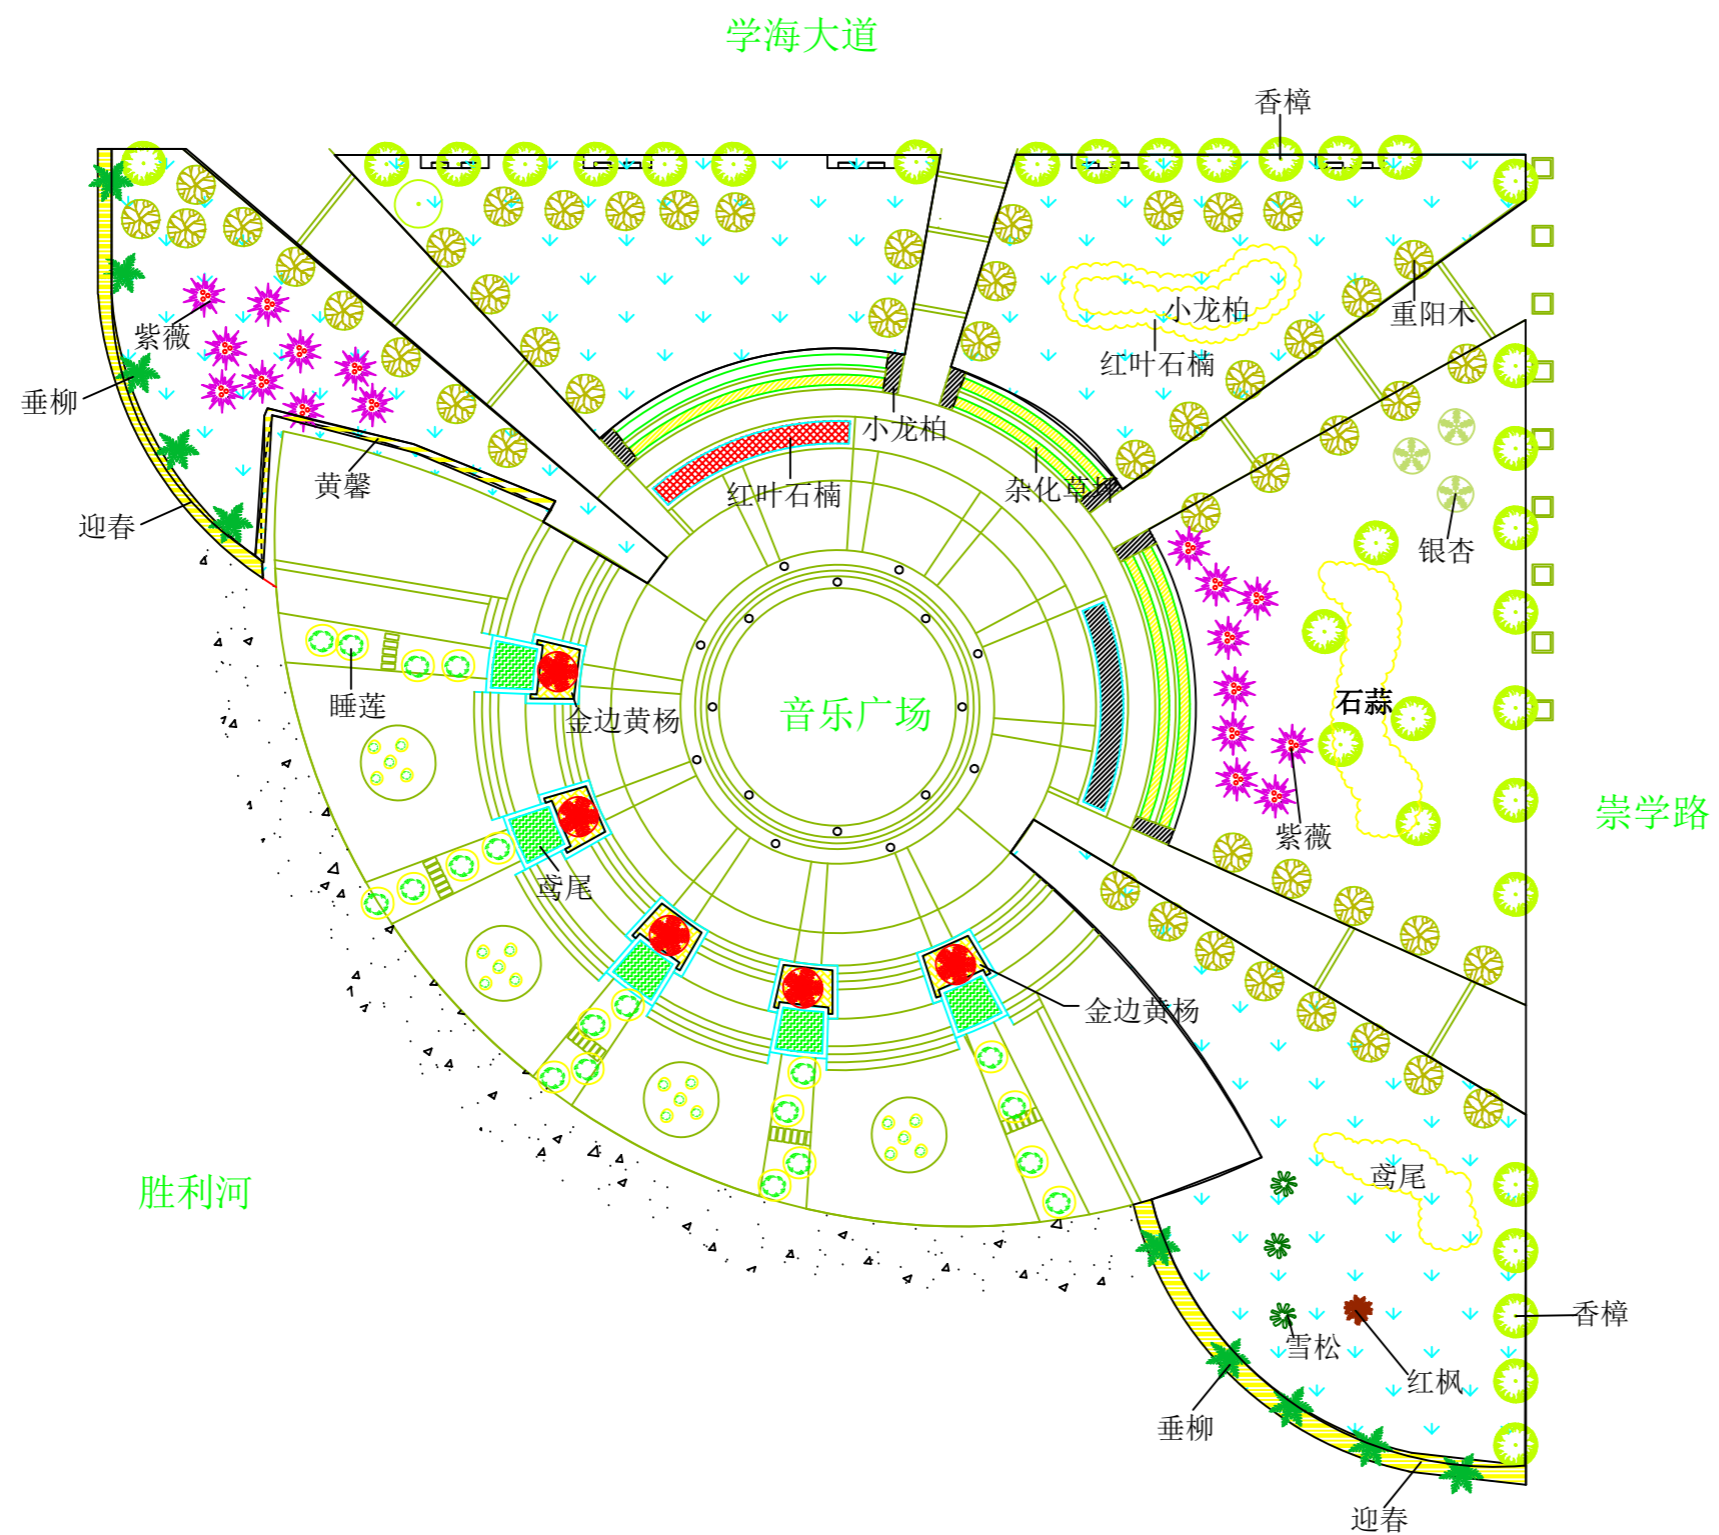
学海大道

香樟

小龙柏

重阳木

红叶石楠

紫薇

垂柳

黄馨

迎春

小龙柏

红叶石楠

杂化草坪

银杏

睡莲

金边黄杨

音乐广场

石蒜

紫薇

崇学路

鸢尾

金边黄杨

胜利河

鸢尾

香樟

雪松

红枫

垂柳

迎春